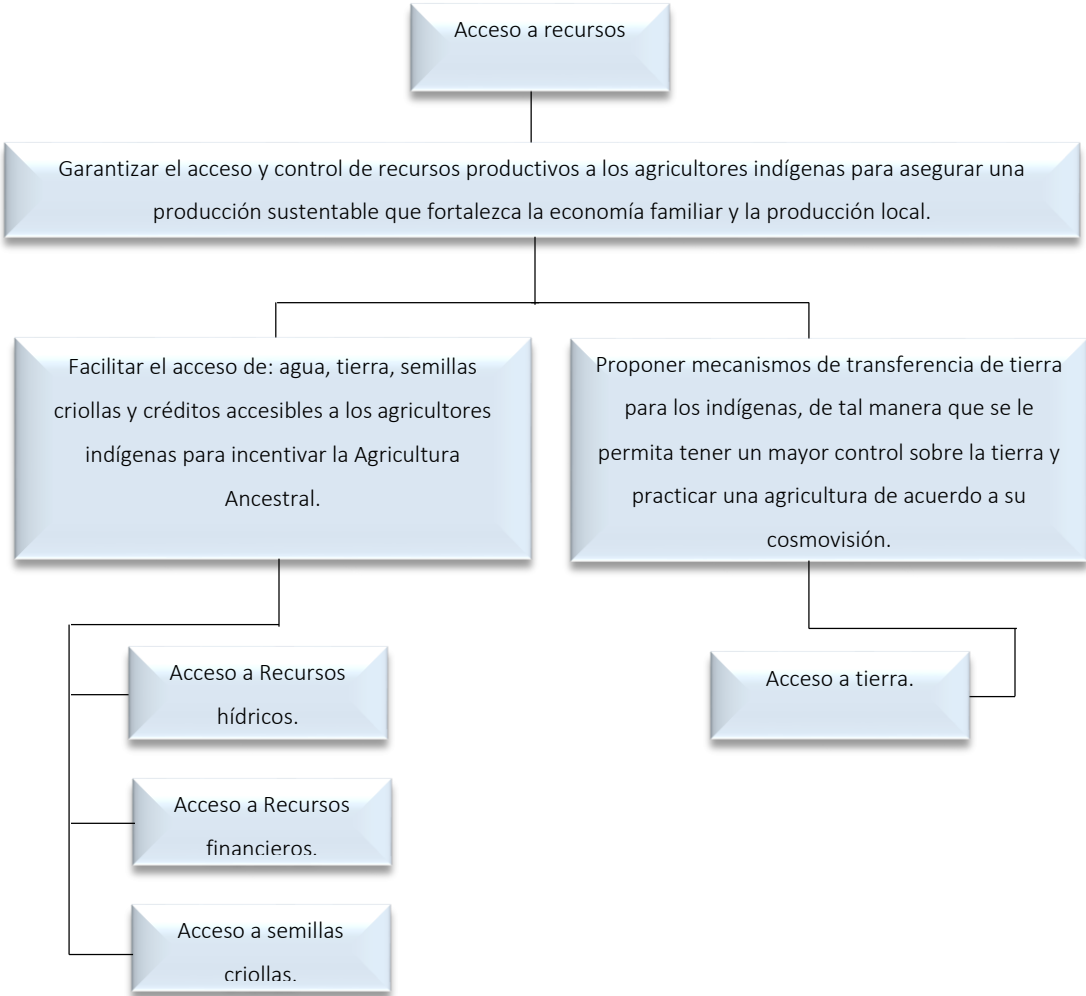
Acceso a recursos

Garantizar el acceso y control de recursos productivos a los agricultores indígenas para asegurar una producción sustentable que fortalezca la economía familiar y la producción local.

Facilitar el acceso de: agua, tierra, semillas criollas y créditos accesibles a los agricultores indígenas para incentivar la Agricultura Ancestral.

Proponer mecanismos de transferencia de tierra para los indígenas, de tal manera que se le permita tener un mayor control sobre la tierra y practicar una agricultura de acuerdo a su cosmovisión.

Acceso a Recursos hídricos.

Acceso a Recursos financieros.

Acceso a semillas criollas.

Acceso a tierra.